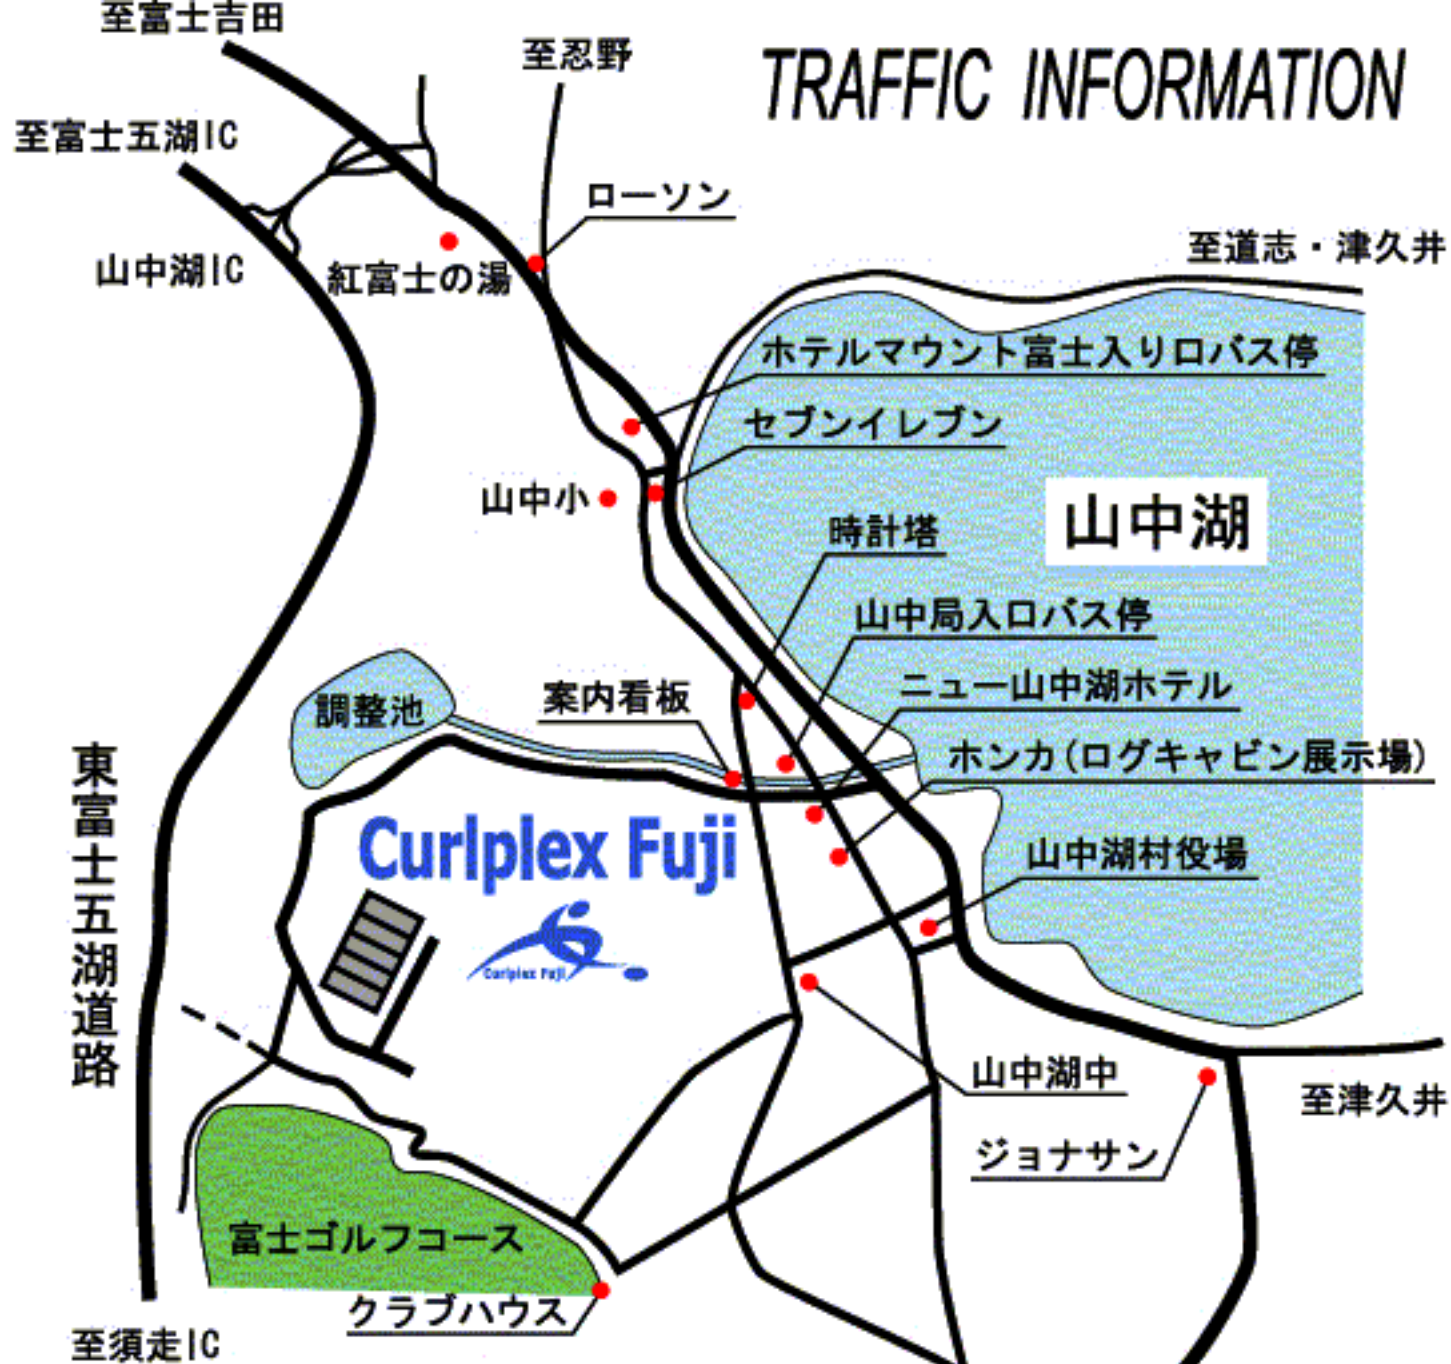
至富士吉田

至忍野

TRAFFIC INFORMATION

至富士五湖IC

ローソン

至道志・津久井

山中湖IC

紅富士の湯

ホテルマウント富士入り口バス停

セブンイレブン

山中小

山中湖

時計塔

山中局入口バス停

調整池

案内看板

ニュー山中湖ホテル

ホンカ（ログキャビン展示場）

東富士五湖道路

Curlplex Fuji

Curlplex Fuji

山中湖村役場

山中湖中

至津久井

ジョナサン

富士ゴルフコース

クラブハウス

至須走IC